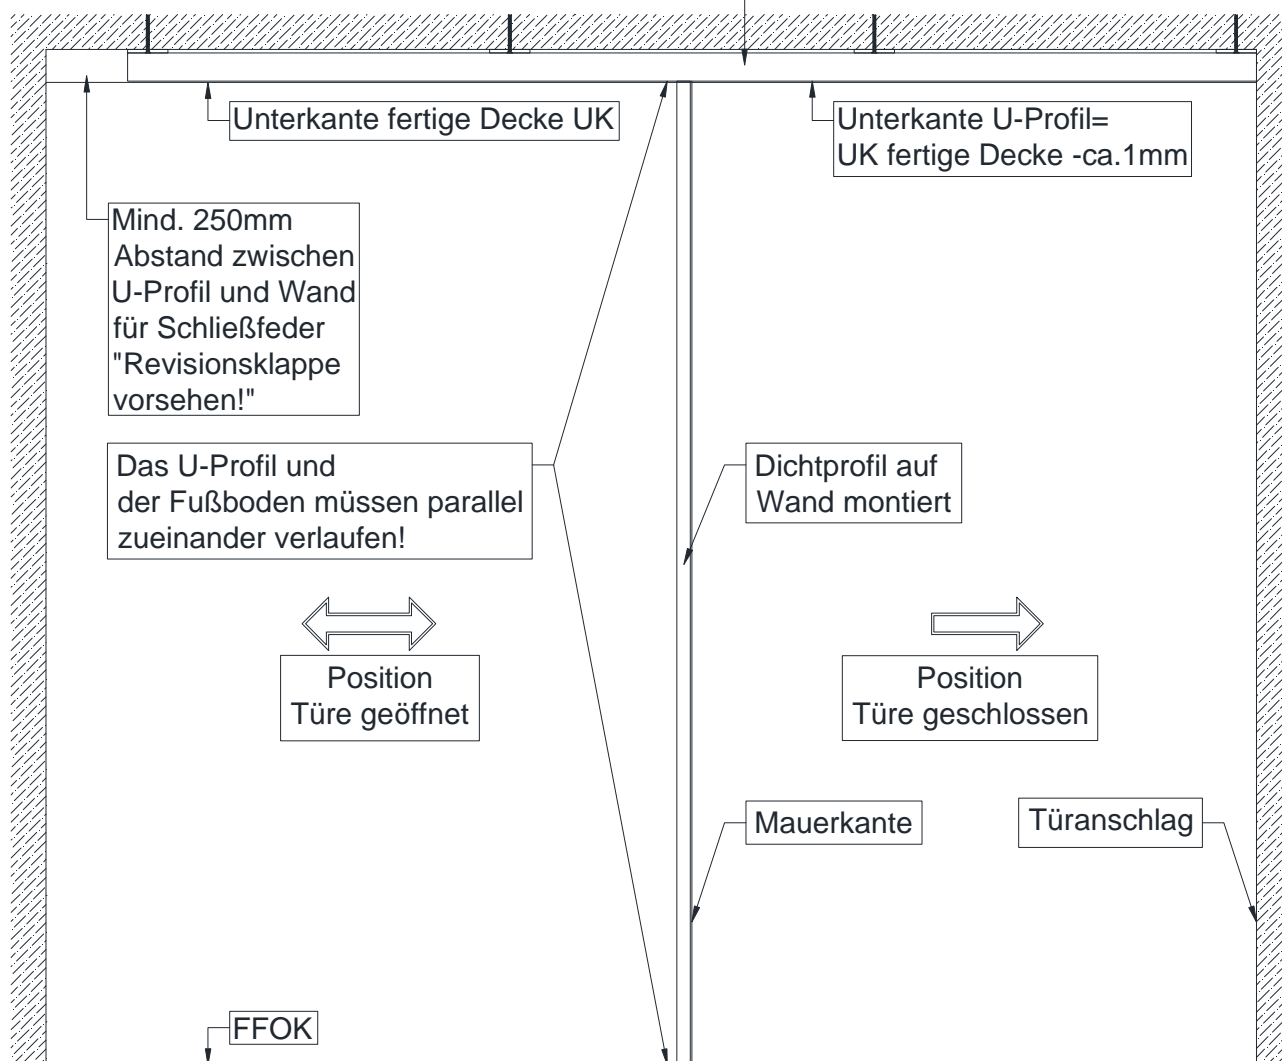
Unterkante fertige Decke UK

Unterkante U-Profil=
UK fertige Decke -ca.1mm

Mind. 250mm
Abstand zwischen
U-Profil und Wand
für Schließfeder
"Revisionsklappe
vorsehen!"

Das U-Profil und
der Fußboden müssen parallel
zueinander verlaufen!

Dichtprofil auf
Wand montiert

Position
Türe geöffnet

Position
Türe geschlossen

Mauerkante

Türanschlag

FFOK